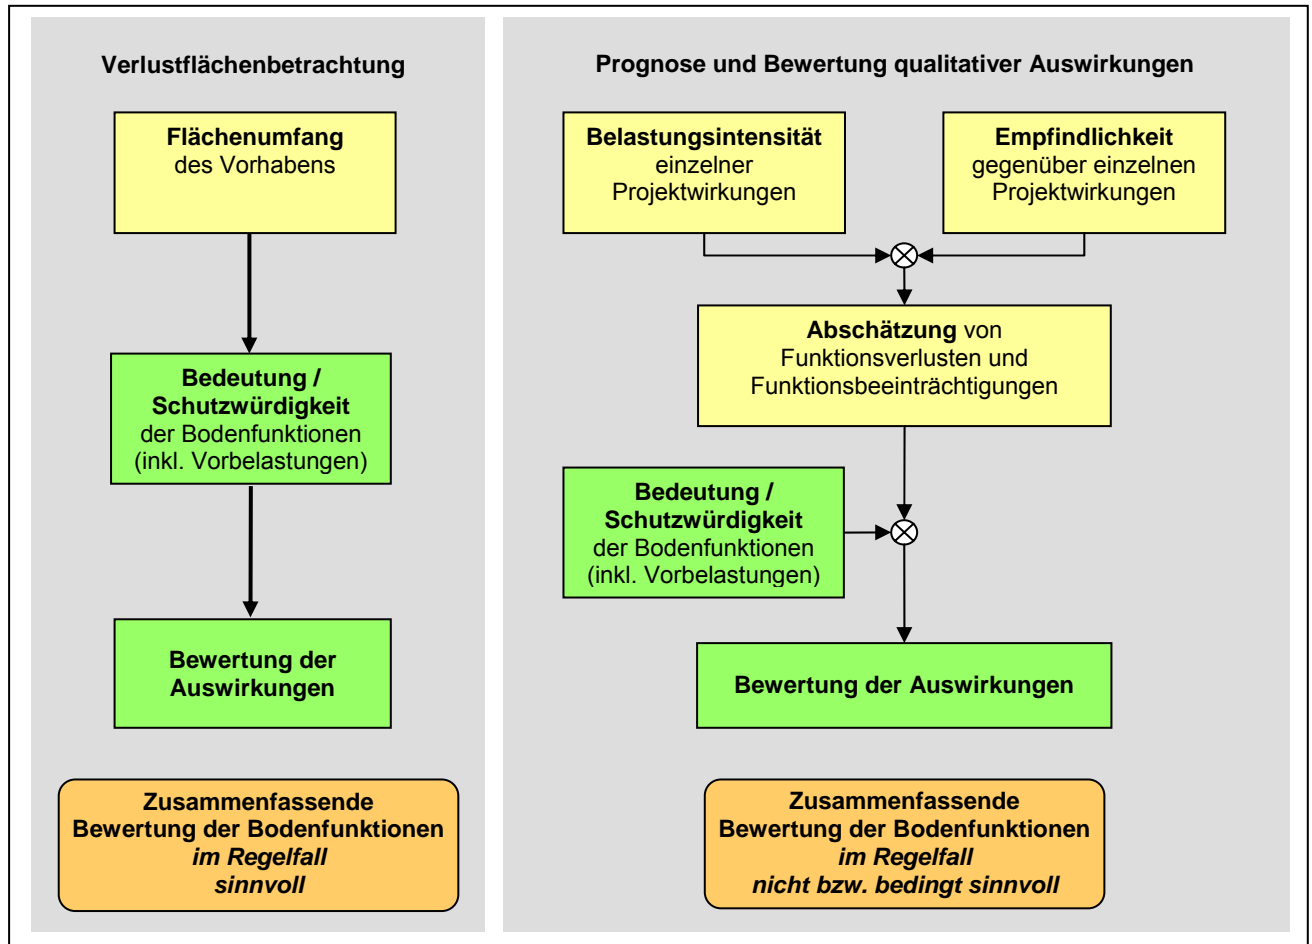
Verlustflächenbetrachtung

Flächenumfang des Vorhabens

Bedeutung / Schutzwürdigkeit der Bodenfunktionen (inkl. Vorbelastungen)

Bewertung der Auswirkungen

Zusammenfassende Bewertung der Bodenfunktionen im Regelfall sinnvoll

Prognose und Bewertung qualitativer Auswirkungen

Belastungsintensität einzelner Projektwirkungen

Empfindlichkeit gegenüber einzelnen Projektwirkungen

Abschätzung von Funktionsverlusten und Funktionsbeeinträchtigungen

Bedeutung / Schutzwürdigkeit der Bodenfunktionen (inkl. Vorbelastungen)

Bewertung der Auswirkungen

Zusammenfassende Bewertung der Bodenfunktionen im Regelfall nicht bzw. bedingt sinnvoll